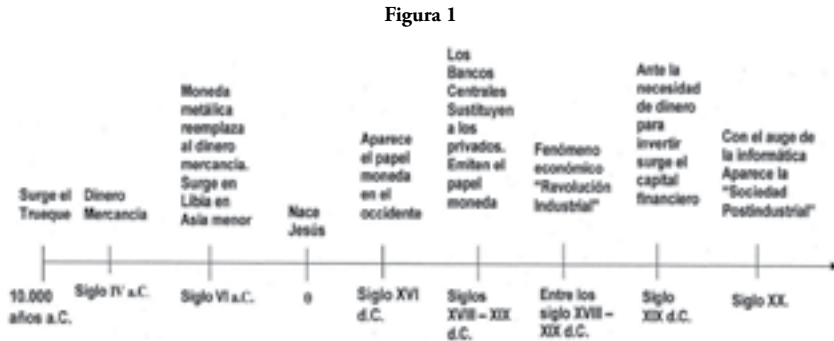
Figura 1

Surge el Trueque

10.000 años a.C.

Dinero Mercancia

Siglo IV a.C.

Moneda metálica reemplaza al dinero mercancia. Surge en Libia en Asia menor

Siglo VI a.C.

Nace Jesús

0

Aparece el papel moneda en el occidente

Siglo XVI d.C.

Los Bancos Centrales Sustituyen a los privados. Emiten el papel moneda

Siglos XVIII – XIX d.C.

Fenómeno económico "Revolución Industrial"

Entre los siglo XVIII – XIX d.C.

Ante la necesidad de dinero para invertir surge el capital financiero

Siglo XIX d.C.

Con el auge de la informática Aparece la "Sociedad Postindustrial"

Siglo XX.